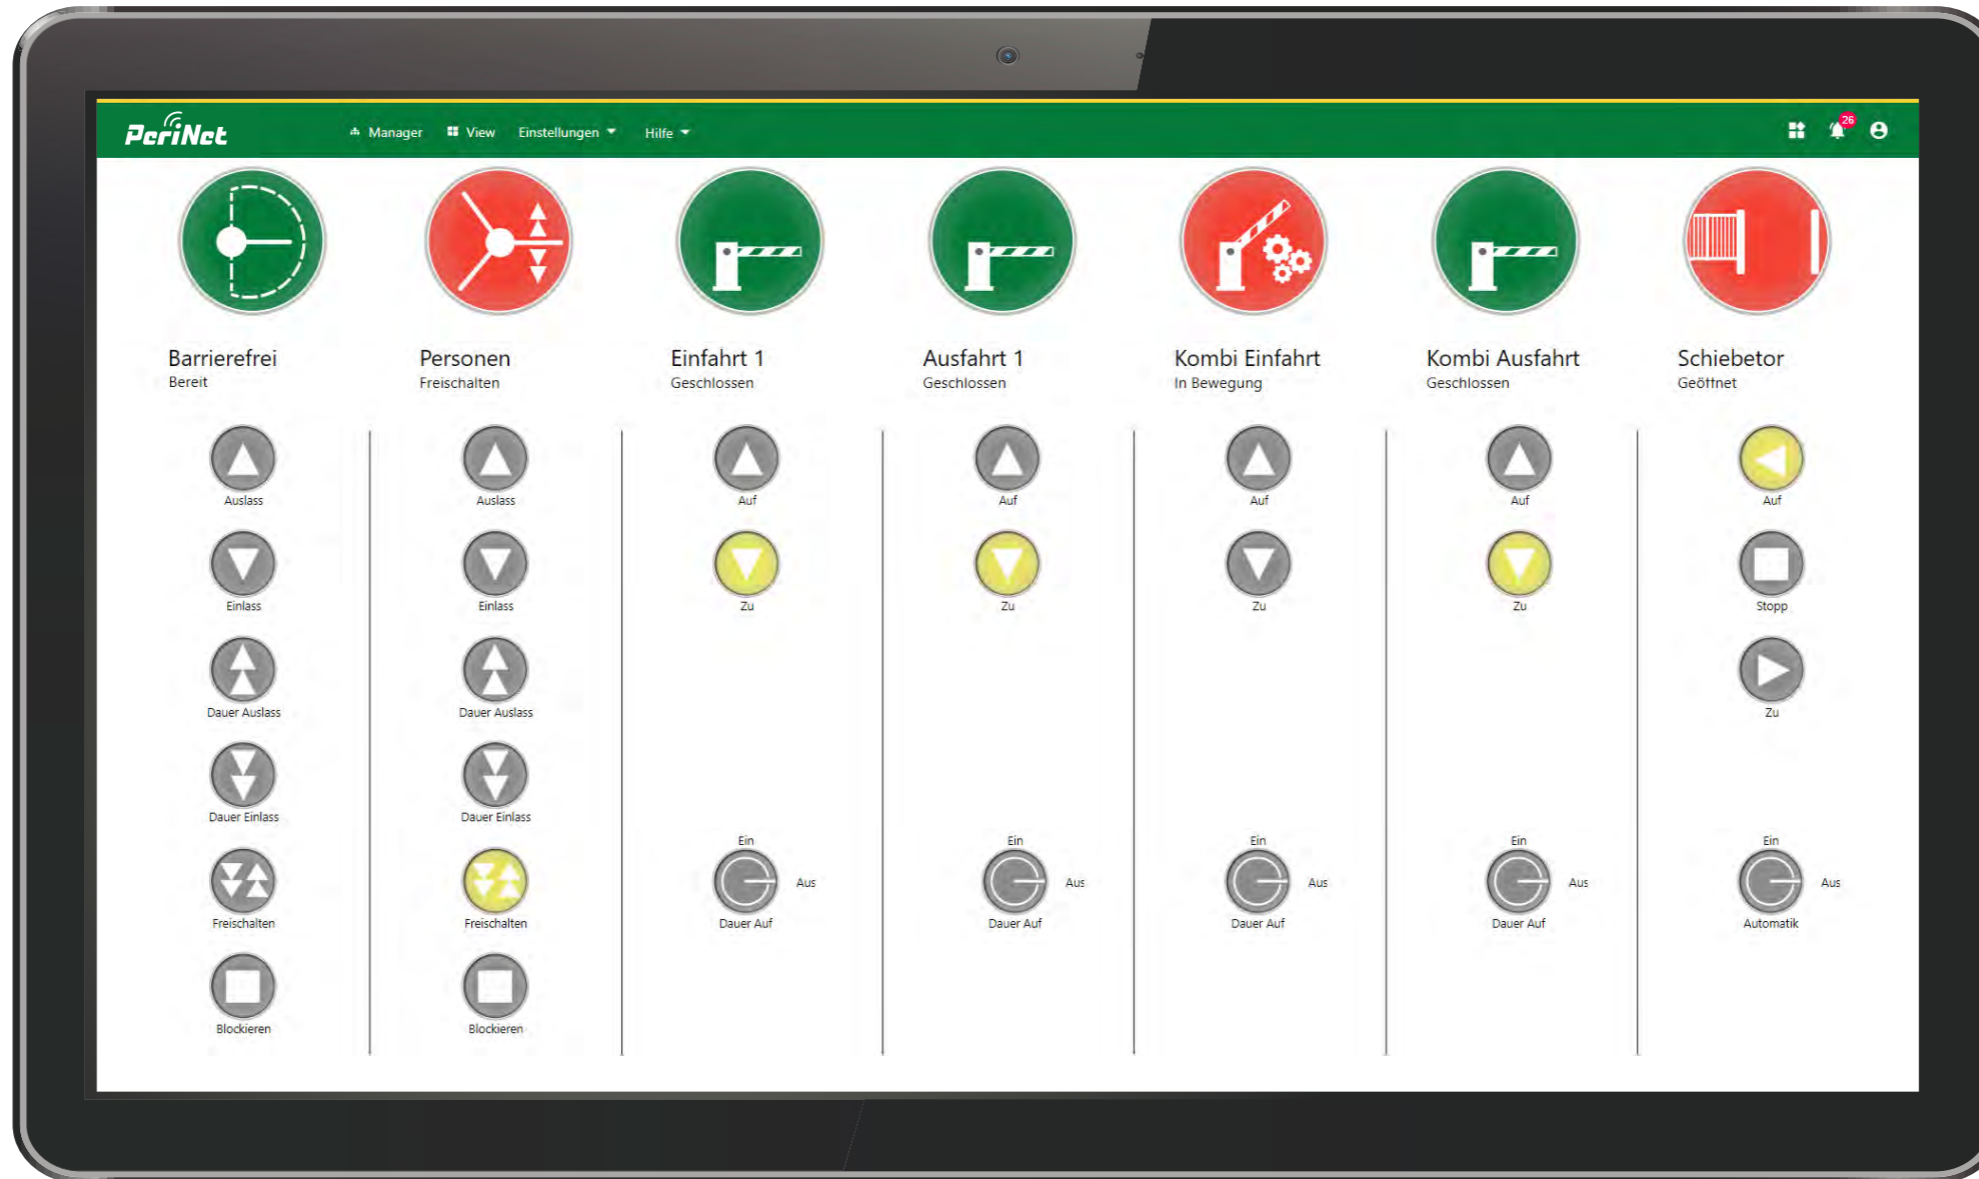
PeriNet
Manager View Einstellungen Hilfe
26

Barrierefrei
Bereit
Auslass
Einlass
Dauer Auslass
Dauer Einlass
Freischalten
Blockieren

Personen
Freischalten
Auslass
Einlass
Dauer Auslass
Dauer Einlass
Freischalten
Blockieren

Einfahrt 1
Geschlossen
Auf
Zu
Ein
Aus
Dauer Auf

Ausfahrt 1
Geschlossen
Auf
Zu
Ein
Aus
Dauer Auf

Kombi Einfahrt
In Bewegung
Auf
Zu
Ein
Aus
Dauer Auf

Kombi Ausfahrt
Geschlossen
Auf
Zu
Ein
Aus
Dauer Auf

Schiebetor
Geöffnet
Auf
Stopp
Zu
Ein
Aus
Automatik